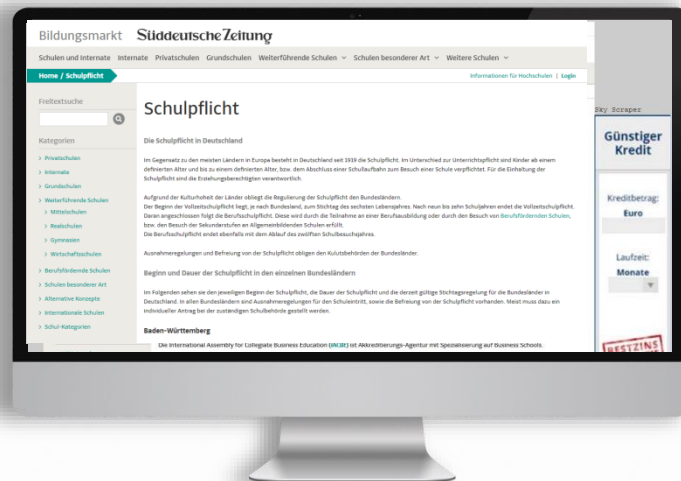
Bildungsmarkt Süddeutsche Zeitung

Schulen und Internate Internate Privatschulen Grundschulen Weiterführende Schulen Schulen besonderer Art Weitere Schulen

Home / Schulpflicht

Informationen für Hochschulen | Login

Freitextsuche

Kategorien

> Privatschulen
> Internate
> Grundschulen
> Weiterführende Schulen
> Mittelschulen
> Realschulen
> Gymnasien
> Wirtschaftsschulen
> Berufsfördernde Schulen
> Schulen besonderer Art
> Alternative Konzepte
> Internationale Schulen
> Schul-Kategorien

Schulpflicht

Die Schulpflicht in Deutschland

Im Gegensatz zu den meisten Ländern in Europa besteht in Deutschland seit 1919 die Schulpflicht. Im Unterschied zur Unterrichtspflicht sind Kinder ab einem definierten Alter und bis zu einem definierten Alter, bzw. dem Abschluss einer Schullaufbahn zum Besuch einer Schule verpflichtet. Für die Einhaltung der Schulpflicht sind die Erziehungsberechtigten verantwortlich.

Aufgrund der Kulturhoheit der Länder obliegt die Regulierung der Schulpflicht den Bundesländern.
Der Beginn der Vollzeitschulpflicht liegt, je nach Bundesland, zum Stichtag des sechsten Lebensjahres. Nach neun bis zehn Schuljahren endet die Vollzeitschulpflicht. Daran angeschlossen folgt die Berufsschulpflicht. Diese wird durch die Teilnahme an einer Berufsausbildung oder durch den Besuch von Berufsfördernden Schulen, bzw. den Besuch der Sekundarstufen an Allgemeinbildenden Schulen erfüllt.
Die Berufsschulpflicht endet ebenfalls mit dem Ablauf des zwölften Schulbesuchsjahres.

Ausnahmeregelungen und Befreiung von der Schulpflicht obliegen den Kultusbehörden der Bundesländer.

Beginn und Dauer der Schulpflicht in den einzelnen Bundesländern

Im Folgenden sehen sie den jeweiligen Beginn der Schulpflicht, die Dauer der Schulpflicht und die derzeit gültige Stichtagsregelung für die Bundesländer in Deutschland. In allen Bundesländern sind Ausnahmeregelungen für den Schuleintritt, sowie die Befreiung von der Schulpflicht vorhanden. Meist muss dazu ein individueller Antrag bei der zuständigen Schulbehörde gestellt werden.

Baden-Württemberg

Die International Assembly for Collegiate Business Education (IACBE) ist Akkreditierungs-Agentur mit Spezialisierung auf Business Schools.

Sky Scraper

Günstiger Kredit

Kreditbetrag:
Euro

Laufzeit:
Monate

BESTZINS